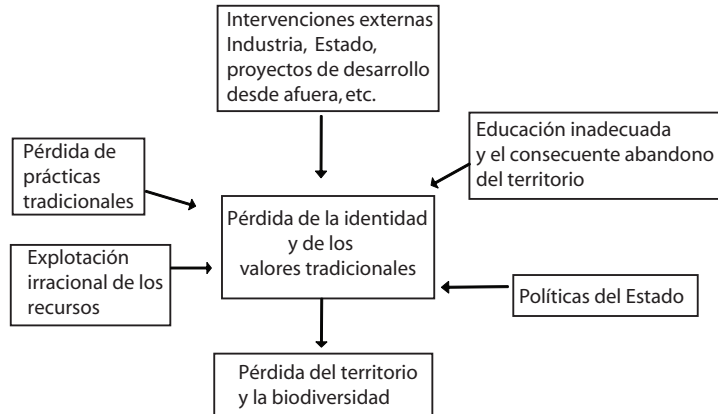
Intervenciones externas Industria, Estado, proyectos de desarrollo desde afuera, etc.

Pérdida de prácticas tradicionales

Educación inadecuada y el consecuente abandono del territorio

Pérdida de la identidad y de los valores tradicionales

Explotación irracional de los recursos

Políticas del Estado

Pérdida del territorio y la biodiversidad